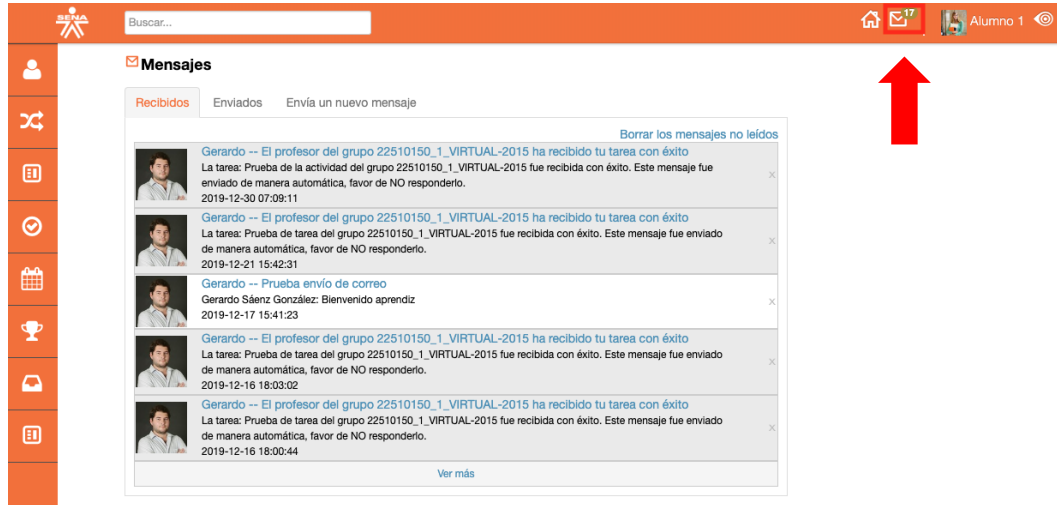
SENA

Buscar...

17

Alumno 1

Mensajes

Recibidos Enviados Envía un nuevo mensaje

Borrar los mensajes no leídos

Gerardo -- El profesor del grupo 22510150_1_VIRTUAL-2015 ha recibido tu tarea con éxito
La tarea: Prueba de la actividad del grupo 22510150_1_VIRTUAL-2015 fue recibida con éxito. Este mensaje fue enviado de manera automática, favor de NO responderlo.
2019-12-30 07:09:11
x

Gerardo -- El profesor del grupo 22510150_1_VIRTUAL-2015 ha recibido tu tarea con éxito
La tarea: Prueba de tarea del grupo 22510150_1_VIRTUAL-2015 fue recibida con éxito. Este mensaje fue enviado de manera automática, favor de NO responderlo.
2019-12-21 15:42:31
x

Gerardo -- Prueba envío de correo
Gerardo Sáenz González: Bienvenido aprendiz
2019-12-17 15:41:23
x

Gerardo -- El profesor del grupo 22510150_1_VIRTUAL-2015 ha recibido tu tarea con éxito
La tarea: Prueba de tarea del grupo 22510150_1_VIRTUAL-2015 fue recibida con éxito. Este mensaje fue enviado de manera automática, favor de NO responderlo.
2019-12-16 18:03:02
x

Gerardo -- El profesor del grupo 22510150_1_VIRTUAL-2015 ha recibido tu tarea con éxito
La tarea: Prueba de tarea del grupo 22510150_1_VIRTUAL-2015 fue recibida con éxito. Este mensaje fue enviado de manera automática, favor de NO responderlo.
2019-12-16 18:00:44
x

Ver más